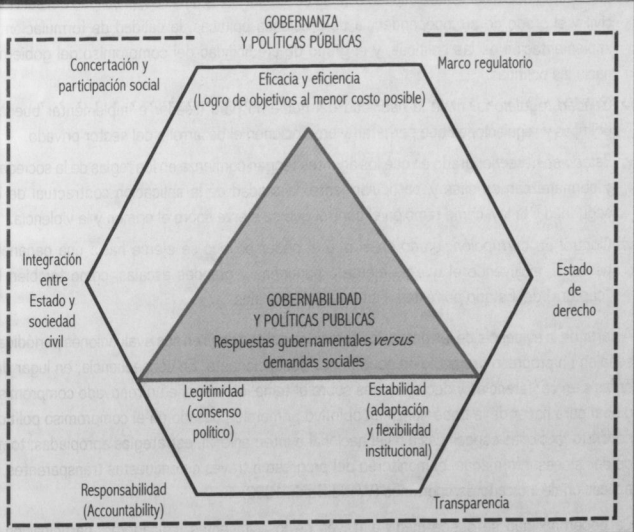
GOBERNANZA
Y POLÍTICAS PÚBLICAS

Concertación y participación social

Eficacia y eficiencia
(Logro de objetivos al menor costo posible)

Marco regulatorio

Integración entre Estado y sociedad civil

GOBERNABILIDAD
Y POLÍTICAS PUBLICAS
Respuestas gubernamentales *versus* demandas sociales

Estado de derecho

Legitimidad
(consenso político)

Estabilidad
(adaptación y flexibilidad institucional)

Responsabilidad
(Accountability)

Transparencia